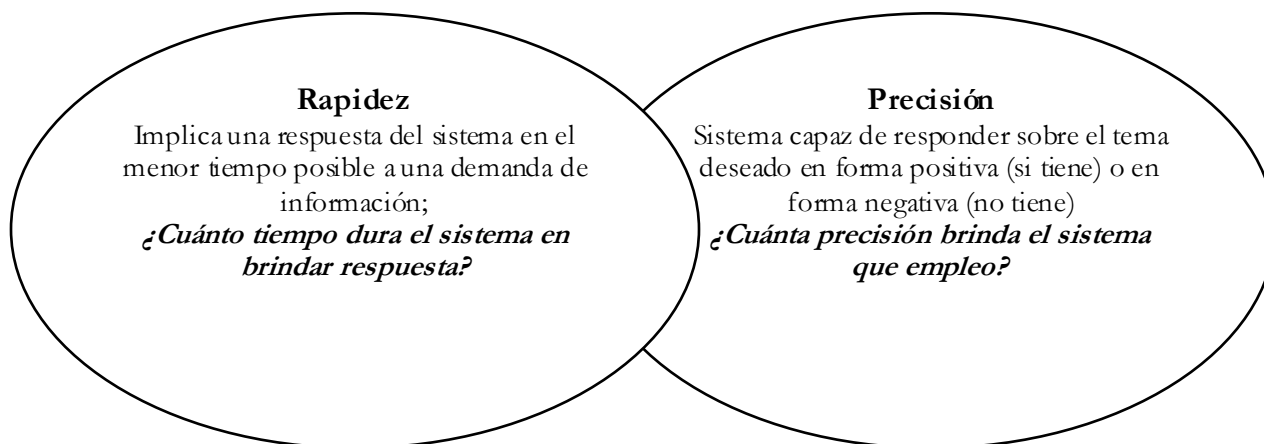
**Rapidez**
Implica una respuesta del sistema en el menor tiempo posible a una demanda de información;
***¿Cuánto tiempo dura el sistema en brindar respuesta?***

**Precisión**
Sistema capaz de responder sobre el tema deseado en forma positiva (si tiene) o en forma negativa (no tiene)
***¿Cuánta precisión brinda el sistema que empleo?***